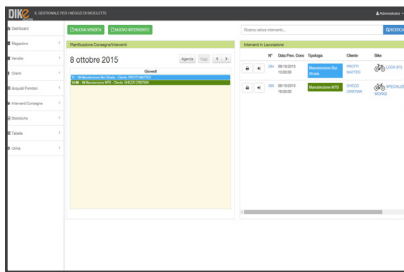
DIKE IL GESTIONALE PER I NEGOZI DI BICICLETTE

Amministratore

Dashboard
Magazzino
Vendite
Clienti
Acquisti Fornitori
Interventi/Consegne
Statistiche
Tabelle
Utilità

NUOVA VENDITA
NUOVO INTERVENTO

Ricerca veloce interventi...
RICERCA

Pianificazione Consegne/Interventi

8 ottobre 2015

Agenda
Oggi

Giovedì

10:00 - Manutenzione Bici Strada - Cliente: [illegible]
15:00 - Manutenzione MTB - Cliente: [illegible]

Interventi in Lavorazione

| | N° | Data Prev. Cons. | Tipologia | Cliente | Bike |
|---|---|---|---|---|---|
| | 266 | 08/10/2015 10:00:00 | Manutenzione Bici Strada | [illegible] | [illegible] |
| | 265 | 08/10/2015 15:00:00 | Manutenzione MTB | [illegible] | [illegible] |